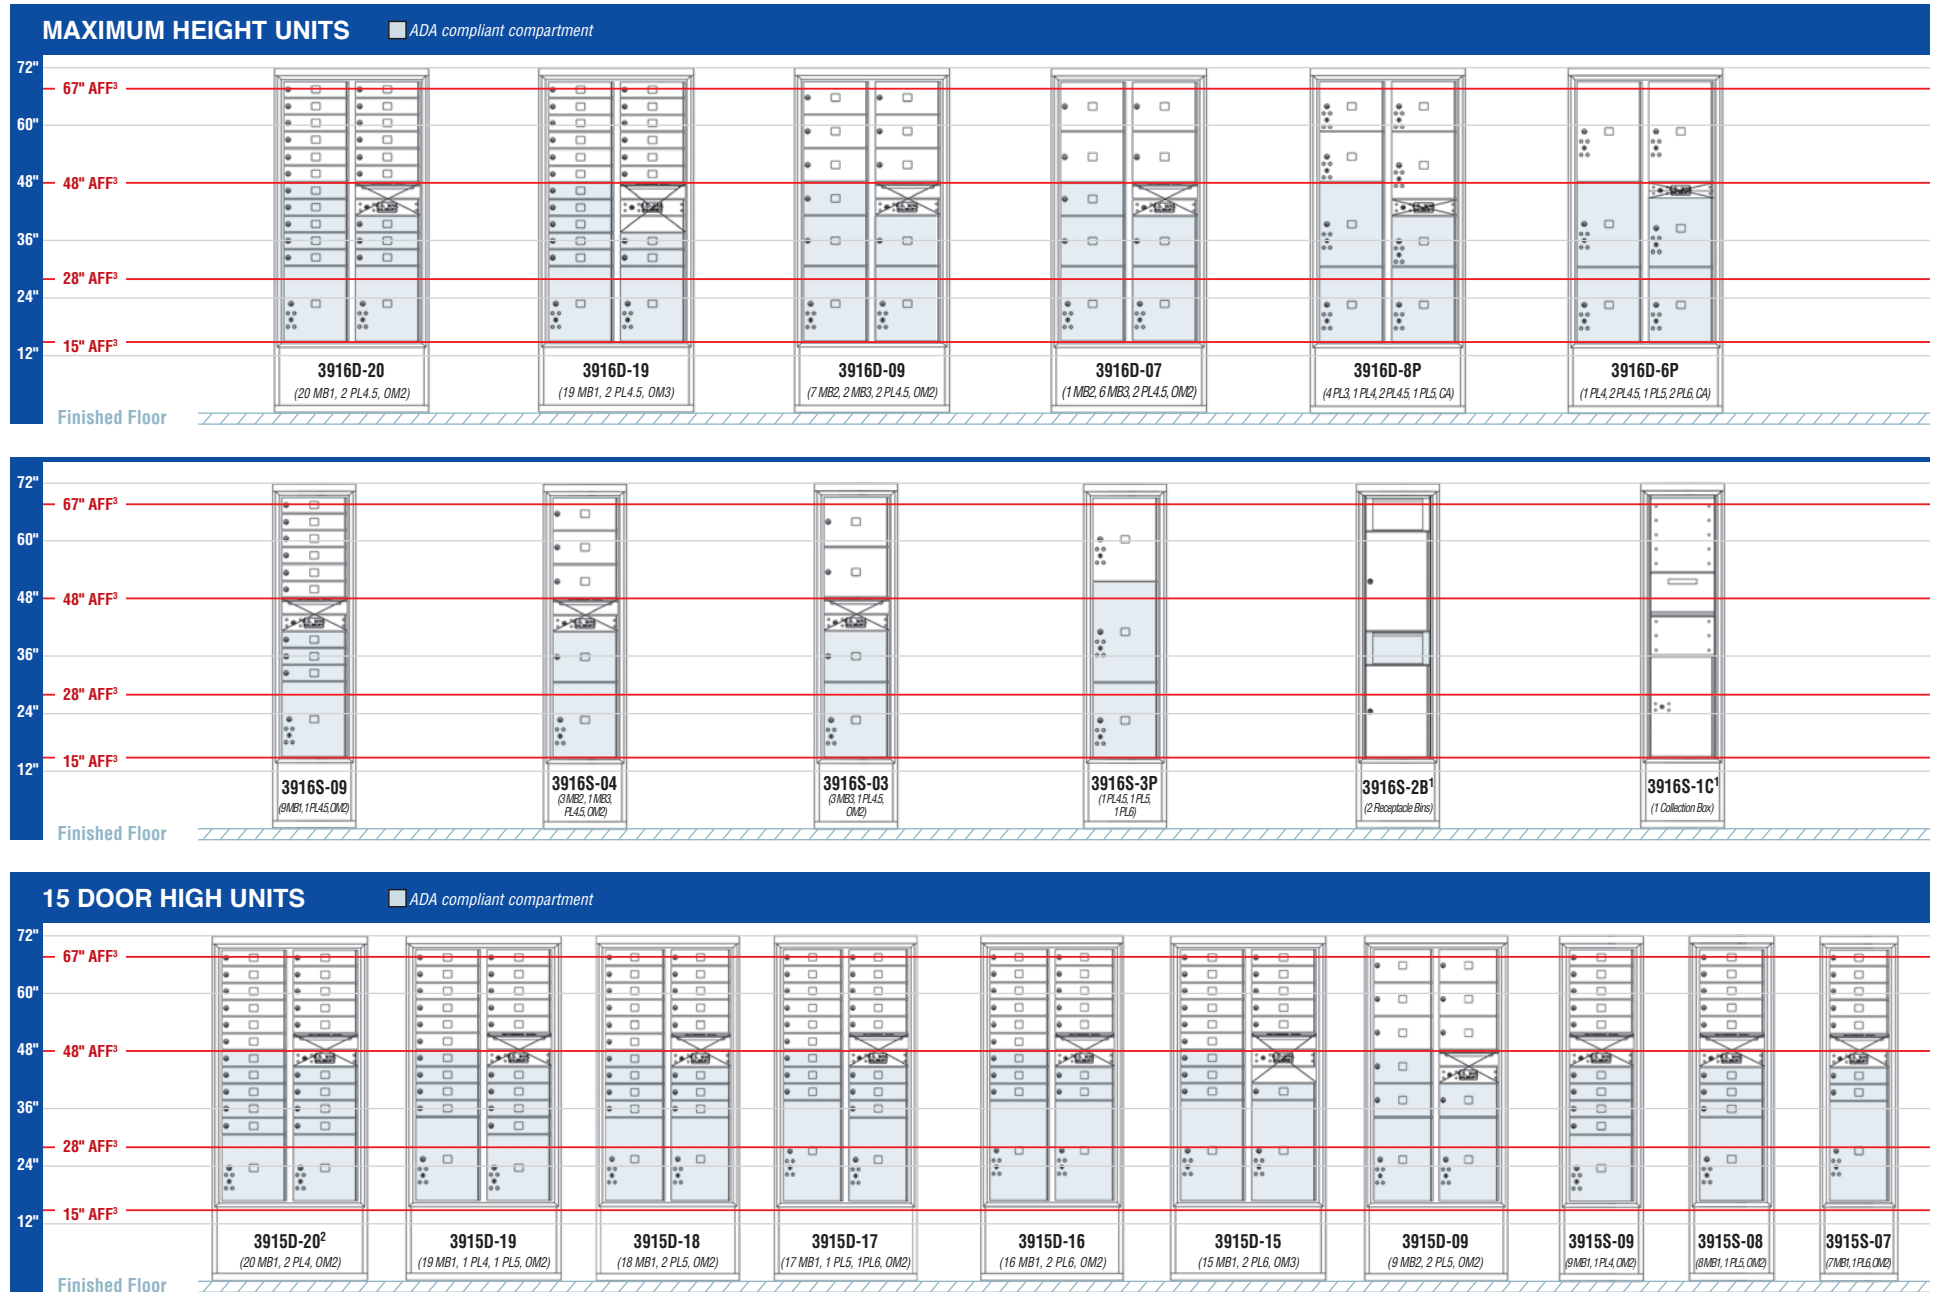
MAXIMUM HEIGHT UNITS
ADA compliant compartment

72"
67" AFF³
60"
48"
48" AFF³
36"
28" AFF³
24"
15" AFF³
12"

3916D-20
(20 MB1, 2 PL4.5, OM2)

3916D-19
(19 MB1, 2 PL4.5, OM3)

3916D-09
(7 MB2, 2 MB3, 2 PL4.5, OM2)

3916D-07
(1 MB2, 6 MB3, 2 PL4.5, OM2)

3916D-8P
(4 PL3, 1 PL4, 2 PL4.5, 1 PL5, CA)

3916D-6P
(1 PL4, 2 PL4.5, 1 PL5, 2 PL6, CA)

Finished Floor

72"
67" AFF³
60"
48"
48" AFF³
36"
28" AFF³
24"
15" AFF³
12"

3916S-09
(9MB1, 1 PL4.5 OM2)

3916S-04
(3 MB2, 1 MB3, PL4.5, OM2)

3916S-03
(3 MB3, 1 PL4.5, OM2)

3916S-3P
(1 PL4.5, 1 PL5, 1 PL6)

3916S-2B¹
(2 Receptacle Bins)

3916S-1C¹
(1 Collection Box)

Finished Floor

15 DOOR HIGH UNITS
ADA compliant compartment

72"
67" AFF³
60"
48"
48" AFF³
36"
28" AFF³
24"
15" AFF³
12"

3915D-20²
(20 MB1, 2 PL4, OM2)

3915D-19
(19 MB1, 1 PL4, 1 PL5, OM2)

3915D-18
(18 MB1, 2 PL5, OM2)

3915D-17
(17 MB1, 1 PL5, 1PL6, OM2)

3915D-16
(16 MB1, 2 PL6, OM2)

3915D-15
(15 MB1, 2 PL6, OM3)

3915D-09
(9 MB2, 2 PL5, OM2)

3915S-09
(9MB1, 1 PL4, OM2)

3915S-08
(8MB1, 1 PL5, OM2)

3915S-07
(7MB1, 1 PL6, OM2)

Finished Floor